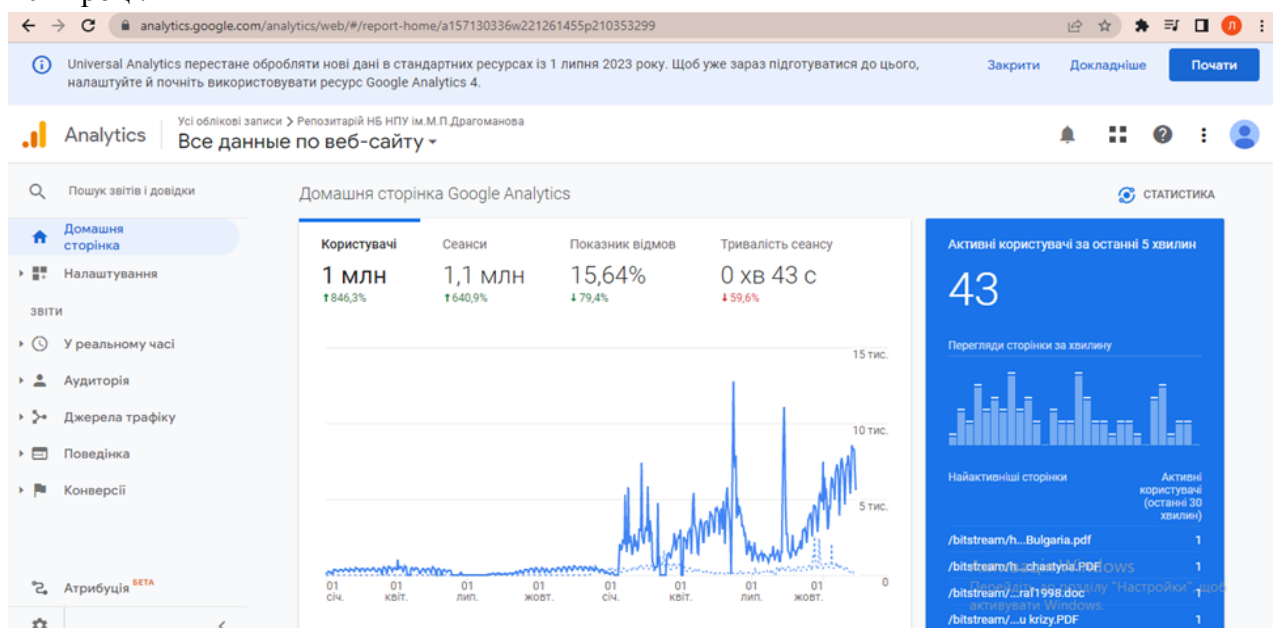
analytics.google.com/analytics/web/#/report-home/a157130336w221261455p210353299

Universal Analytics перестане обробляти нові дані в стандартних ресурсах із 1 липня 2023 року. Щоб уже зараз підготуватися до цього, налаштуйте й почніть використовувати ресурс Google Analytics 4.

Закрити Докладніше Почати

Analytics

Усі облікові записи > Репозитарій НБ НПУ ім.М.П.Драгоманова
Все данные по веб-сайту

Пошук звітів і довідки

Домашня сторінка

Налаштування

ЗВІТИ

У реальному часі

Аудиторія

Джерела трафіку

Поведінка

Конверсії

Атрибуція БЕТА

Домашня сторінка Google Analytics

СТАТИСТИКА

| Користувачі | Сеанси | Показник відмов | Тривалість сеансу |
|---|---|---|---|
| 1 млн | 1,1 млн | 15,64% | 0 хв 43 с |
| 846,3% | 640,9% | 79,4% | 59,6% |

15 тис.
10 тис.
5 тис.
0

01 січ. 01 квіт. 01 лип. 01 жовт. 01 січ. 01 квіт. 01 лип. 01 жовт.

Активні користувачі за останні 5 хвилин

43

Перегляди сторінки за хвилину

Найактивніші сторінки

Активні користувачі (останні 30 хвилин)

/bitstream/h...Bulgaria.pdf 1
/bitstream/h...chastyna.PDF 1
/bitstream/...ral1998.doc 1
/bitstream/...u krizy.PDF 1

Перейдіть до розділу "Настройки", щоб активувати Windows.